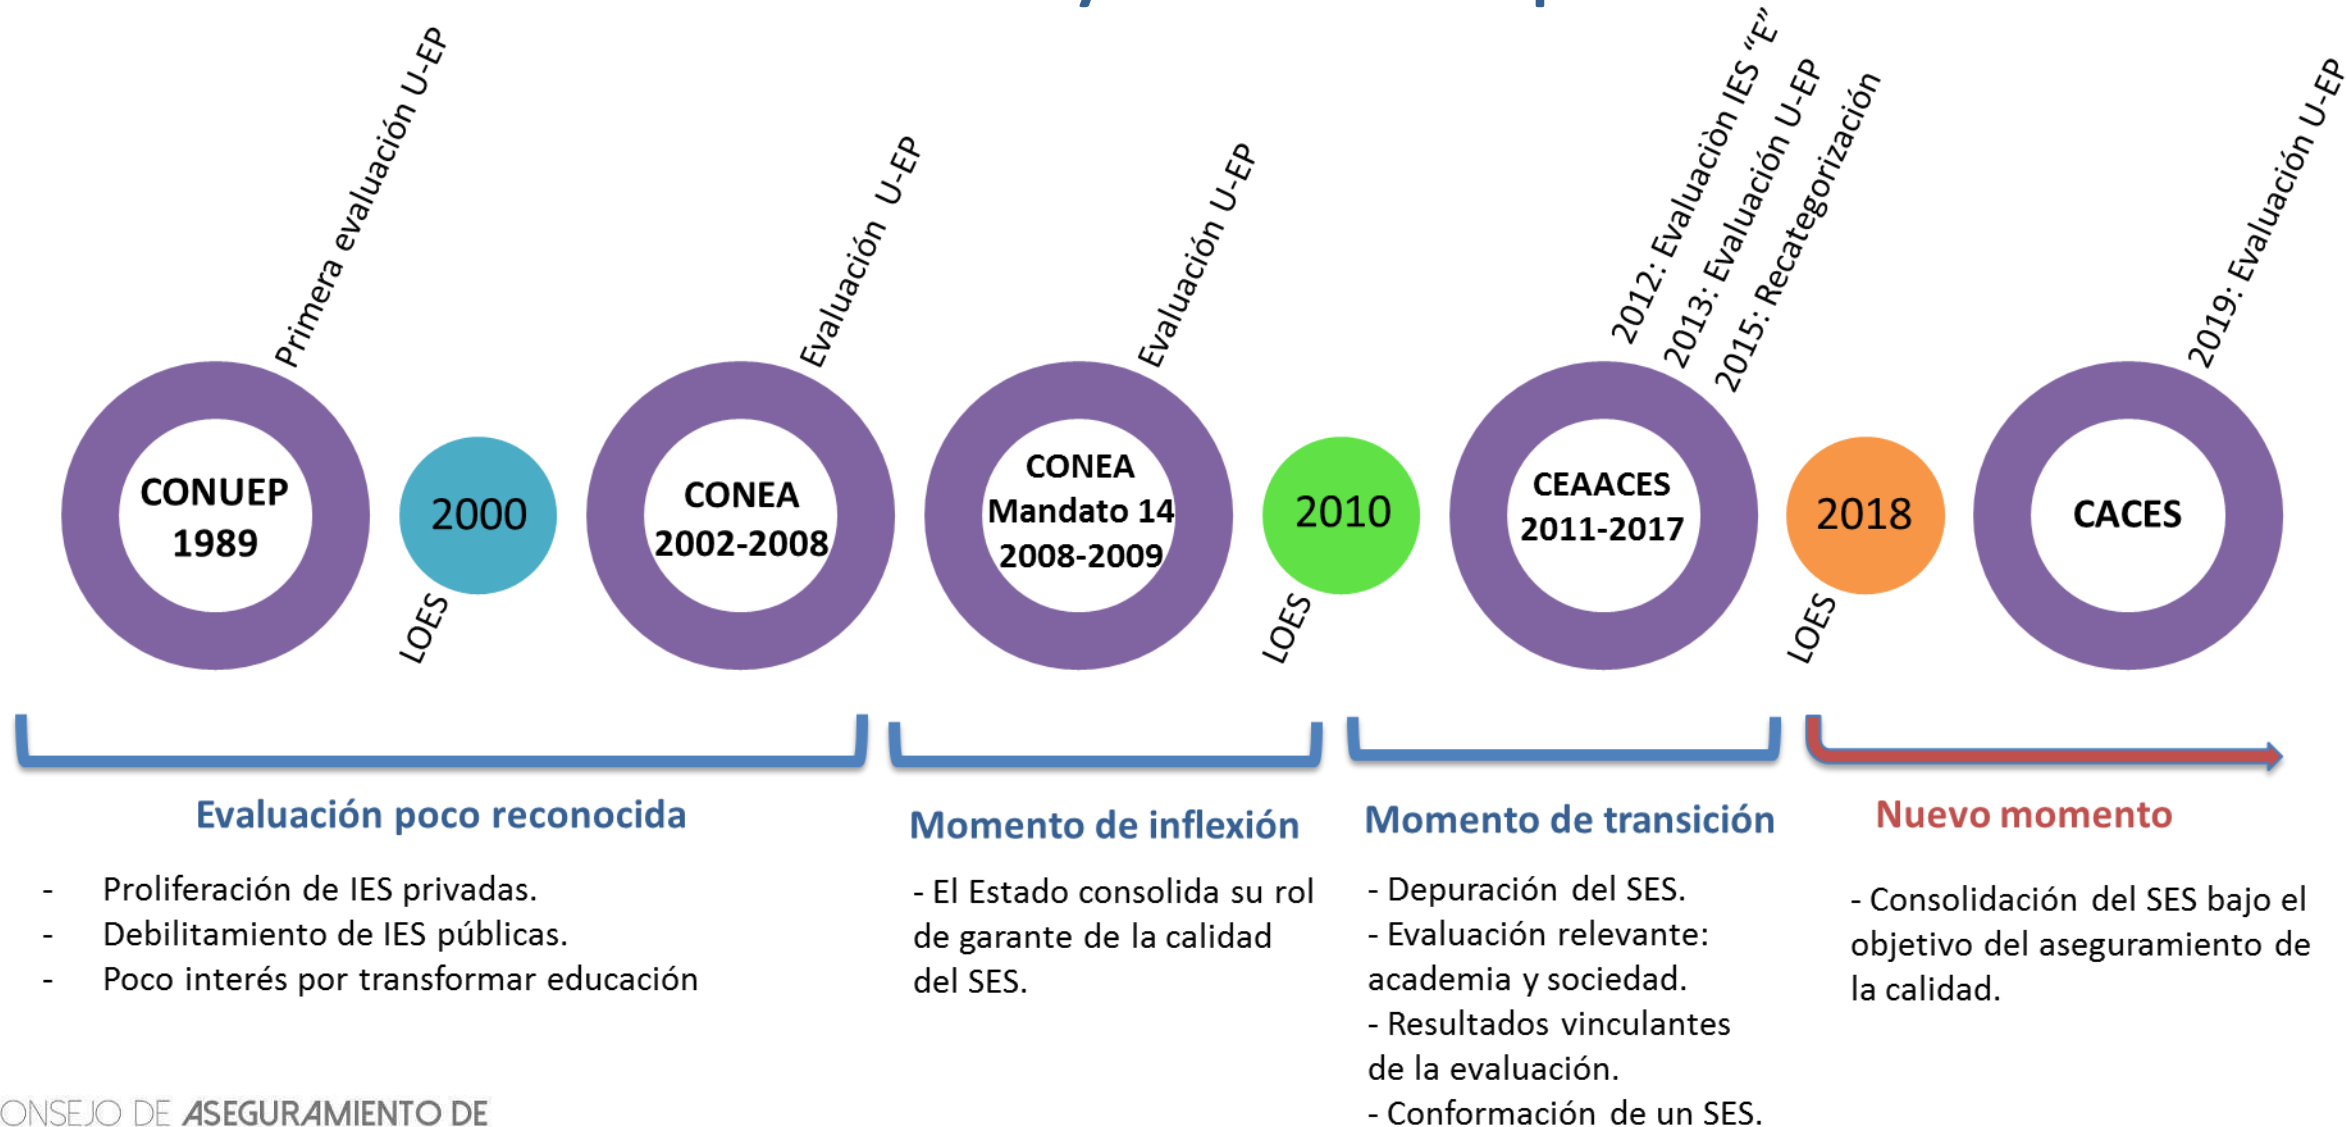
Primera evaluación U-EP

CONUEP 1989

2000

LOES

Evaluación U-EP

CONEA 2002-2008

Evaluación U-EP

CONEA Mandato 14 2008-2009

2010

LOES

2012: Evaluación IES "E"
2013: Evaluación U-EP
2015: Recategorización

CEAACES 2011-2017

2018

LOES

2019: Evaluación U-EP

CACES

Evaluación poco reconocida

- Proliferación de IES privadas.
- Debilitamiento de IES públicas.
- Poco interés por transformar educación

Momento de inflexión

- El Estado consolida su rol de garante de la calidad del SES.

Momento de transición

- Depuración del SES.
- Evaluación relevante: academia y sociedad.
- Resultados vinculantes de la evaluación.
- Conformación de un SES.

Nuevo momento

- Consolidación del SES bajo el objetivo del aseguramiento de la calidad.

ONSEJO DE ASEGURAMIENTO DE